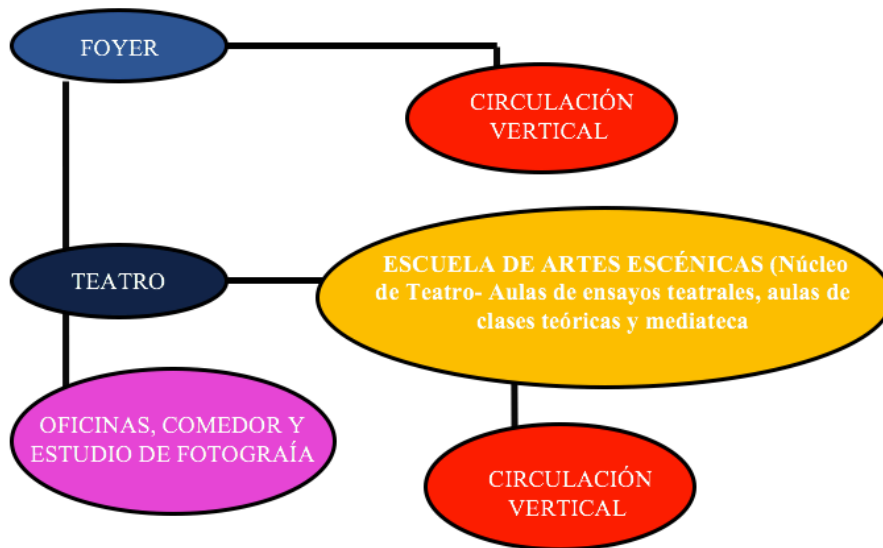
FOYER

CIRCULACIÓN VERTICAL

TEATRO

ESCUELA DE ARTES ESCÉNICAS (Núcleo de Teatro- Aulas de ensayos teatrales, aulas de clases teóricas y mediateca

OFICINAS, COMEDOR Y ESTUDIO DE FOTOGRAÍA

CIRCULACIÓN VERTICAL